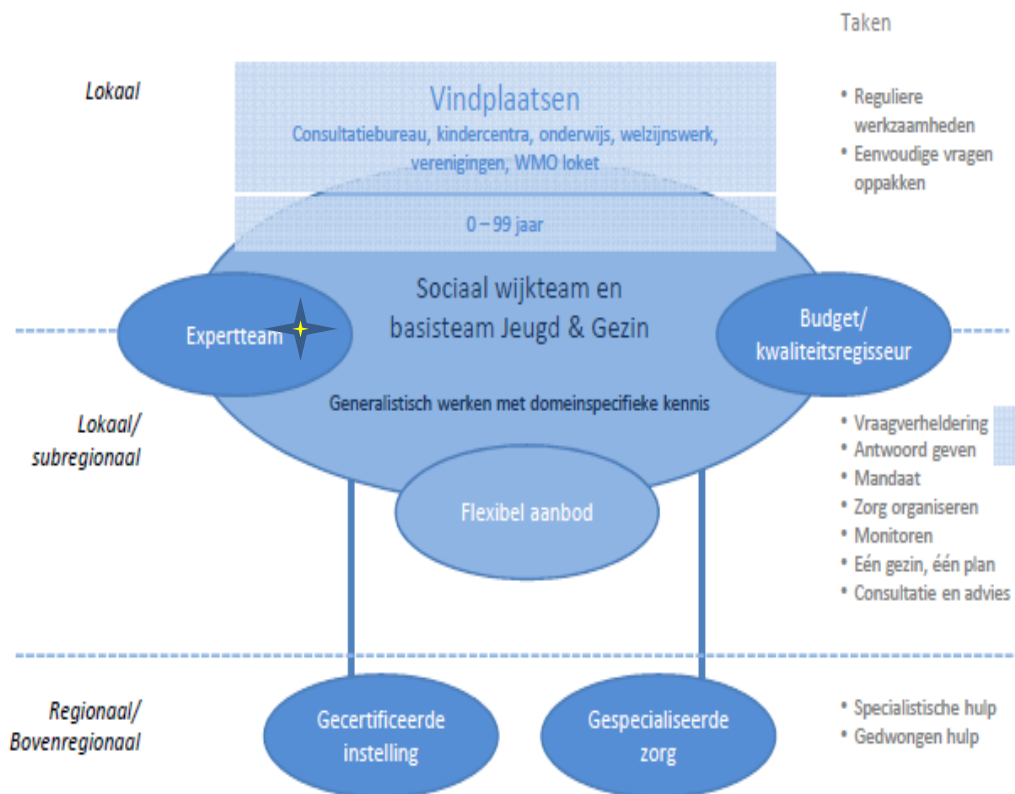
Taken

Lokaal

Vindplaatsen
Consultatiebureau, kindercentra, onderwijs, welzijnswerk, verenigingen, WMO loket

0 – 99 jaar

• Reguliere werkzaamheden
• Eenvoudige vragen oppakken

Sociaal wijkteam en basisteam Jeugd & Gezin

Expertteam

Budget/ kwaliteitsregisseur

Generalistisch werken met domeinspecifieke kennis

Lokaal/ subregionaal

Flexibel aanbod

• Vraagverheldering
• Antwoord geven
• Mandaat
• Zorg organiseren
• Monitoren
• Eén gezin, één plan
• Consultatie en advies

Regionaal/ Bovenregionaal

Gecertificeerde instelling

Gespecialiseerde zorg

• Specialistische hulp
• Gedwongen hulp